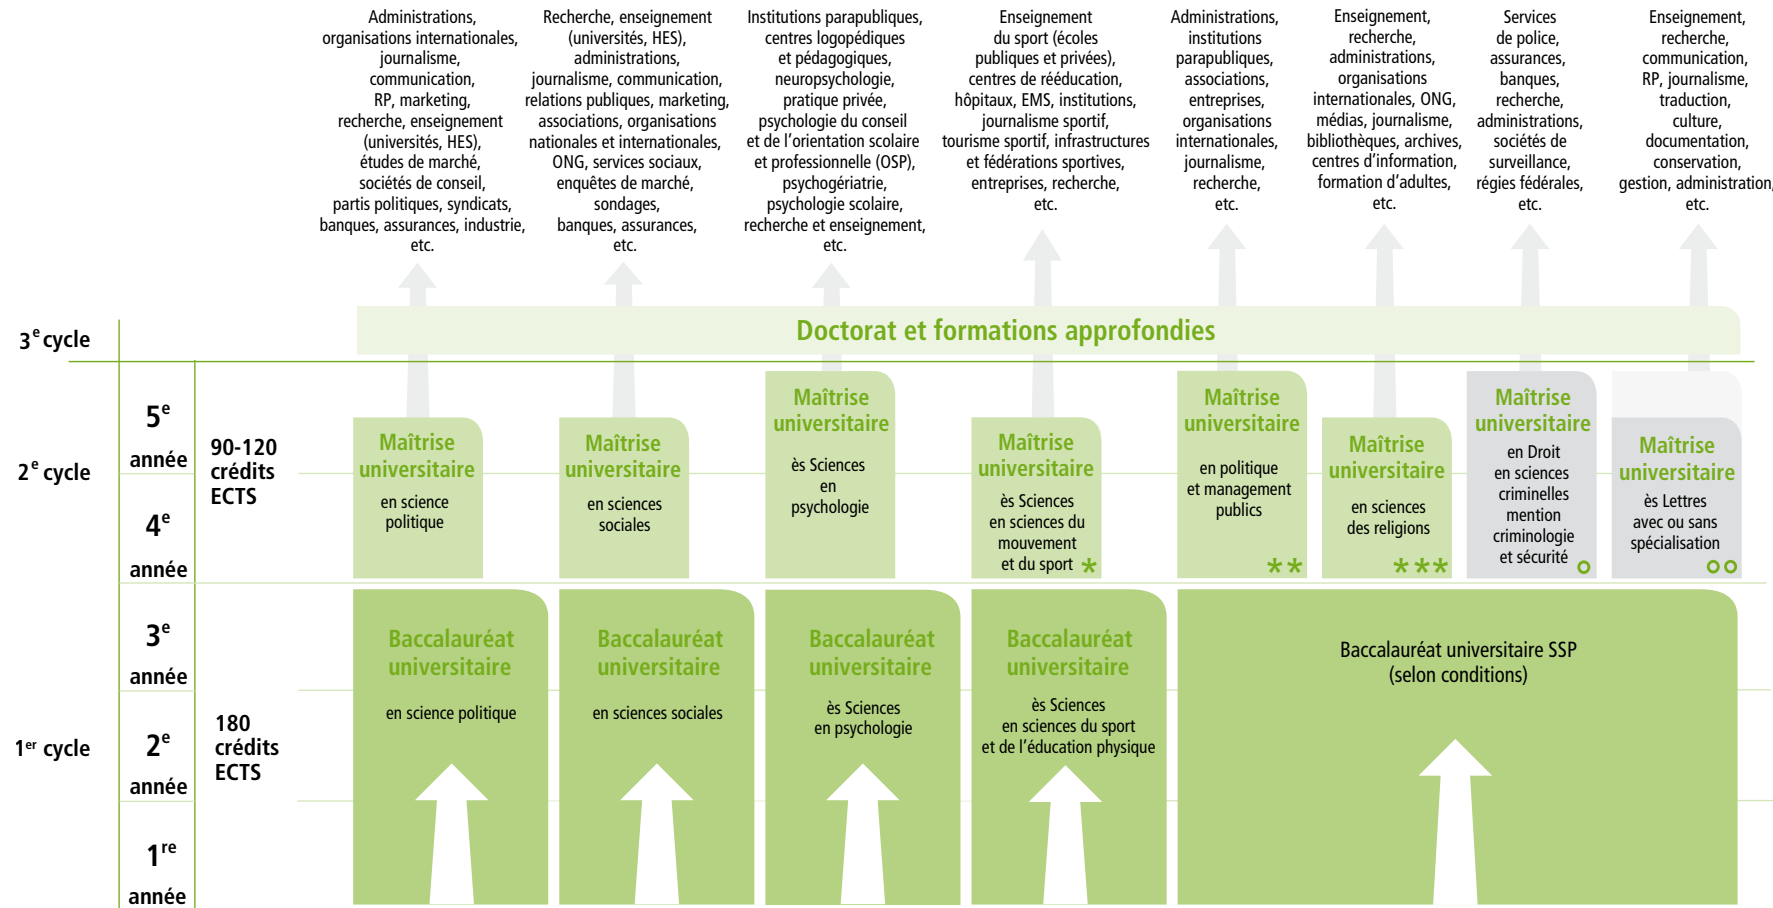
Administrations, organisations internationales, journalisme, communication, RP, marketing, recherche, enseignement (universités, HES), études de marché, sociétés de conseil, partis politiques, syndicats, banques, assurances, industrie, etc.

Recherche, enseignement (universités, HES), administrations, journalisme, communication, relations publiques, marketing, associations, organisations nationales et internationales, ONG, services sociaux, enquêtes de marché, sondages, banques, assurances, etc.

Institutions parapubliques, centres logopédiques et pédagogiques, neuropsychologie, pratique privée, psychologie du conseil et de l'orientation scolaire et professionnelle (OSP), psychogériatrie, psychologie scolaire, recherche et enseignement, etc.

Enseignement du sport (écoles publiques et privées), centres de rééducation, hôpitaux, EMS, institutions, journalisme sportif, tourisme sportif, infrastructures et fédérations sportives, entreprises, recherche, etc.

Administrations, institutions parapubliques, associations, entreprises, organisations internationales, journalisme, recherche, etc.

Enseignement, recherche, administrations, organisations internationales, ONG, médias, journalisme, bibliothèques, archives, centres d'information, formation d'adultes, etc.

Services de police, assurances, banques, recherche, administrations, sociétés de surveillance, régies fédérales, etc.

Enseignement, recherche, communication, RP, journalisme, traduction, culture, documentation, conservation, gestion, administration, etc.

3$^e$ cycle

Doctorat et formations approfondies

2$^e$ cycle

5$^e$ année

4$^e$ année

90-120 crédits ECTS

Maîtrise universitaire en science politique

Maîtrise universitaire en sciences sociales

Maîtrise universitaire ès Sciences en psychologie

Maîtrise universitaire ès Sciences en sciences du mouvement et du sport *

Maîtrise universitaire en politique et management publics **

Maîtrise universitaire en sciences des religions ***

Maîtrise universitaire en Droit en sciences criminelles mention criminologie et sécurité °

Maîtrise universitaire ès Lettres avec ou sans spécialisation °°

1$^{er}$ cycle

3$^e$ année

2$^e$ année

1$^{re}$ année

180 crédits ECTS

Baccalauréat universitaire en science politique

Baccalauréat universitaire en sciences sociales

Baccalauréat universitaire ès Sciences en psychologie

Baccalauréat universitaire ès Sciences en sciences du sport et de l'éducation physique

Baccalauréat universitaire SSP (selon conditions)